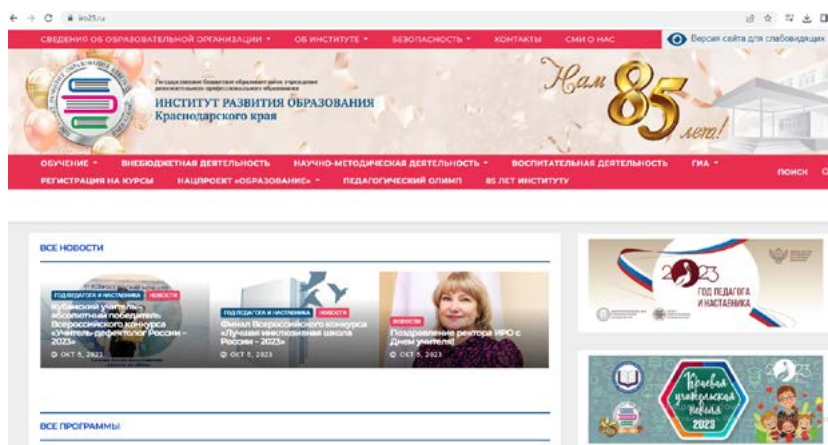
iro23.ru

СВЕДЕНИЯ ОБ ОБРАЗОВАТЕЛЬНОЙ ОРГАНИЗАЦИИ ▾ ОБ ИНСТИТУТЕ ▾ БЕЗОПАСНОСТЬ ▾ КОНТАКТЫ СМИ О НАС

Версия сайта для слабовидящих

Государственное бюджетное образовательное учреждение дополнительного профессионального образования

ИНСТИТУТ РАЗВИТИЯ ОБРАЗОВАНИЯ

Краснодарского края

Нам 85 лет!

ОБУЧЕНИЕ ▾ ВНЕБЮДЖЕТНАЯ ДЕЯТЕЛЬНОСТЬ НАУЧНО-МЕТОДИЧЕСКАЯ ДЕЯТЕЛЬНОСТЬ ▾ ВОСПИТАТЕЛЬНАЯ ДЕЯТЕЛЬНОСТЬ ГИА ▾

РЕГИСТРАЦИЯ НА КУРСЫ НАЦПРОЕКТ «ОБРАЗОВАНИЕ» ▾ ПЕДАГОГИЧЕСКИЙ ОЛИМП 85 ЛЕТ ИНСТИТУТУ

ПОИСК

ВСЕ НОВОСТИ

ГОД ПЕДАГОГА И НАСТАВНИКА НОВОСТИ

Кубанский учитель – абсолютный победитель Всероссийского конкурса «Учитель-дефектолог России – 2023»

ОКТ 5, 2023

ГОД ПЕДАГОГА И НАСТАВНИКА НОВОСТИ

Финал Всероссийского конкурса «Лучшая инклюзивная школа России – 2023»

ОКТ 5, 2023

НОВОСТИ

Поздравление ректора ИРО с Днем учителя!

ОКТ 5, 2023

2023 ГОД ПЕДАГОГА И НАСТАВНИКА

Краевая учительская неделя 2023

ВСЕ ПРОГРАММЫ